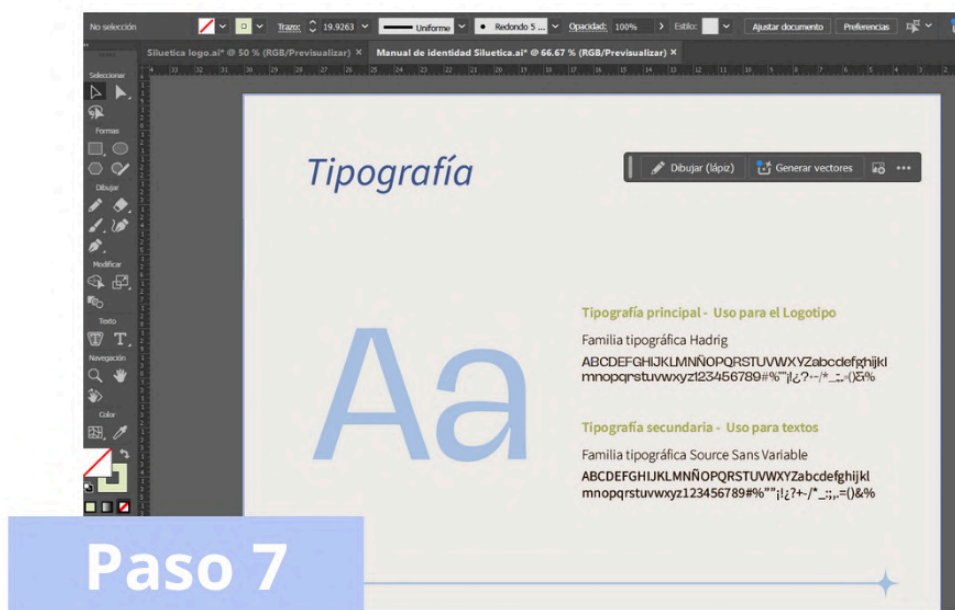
No selección Trazo: 19.9263 Uniforme Redondo 5 ... Opacidad: 100% Estilo: Ajustar documento Preferencias

Siluetica logo.ai* @ 50 % (RGB/Previsualizar) × Manual de identidad Siluetica.ai* @ 66.67 % (RGB/Previsualizar) ×

Seleccionar
Formas
Dibujar
Modificar
Texto
Navegación
Color

Tipografía

Dibujar (lápiz) Generar vectores

Aa

Tipografía principal - Uso para el Logotipo

Familia tipográfica Hadrig

ABCDEFGHIJKLMNÑOPQRSTUVWXYZabcdefghijkl mnopqrstuvwxyz123456789#%""¡!¿?+-/*_:;,.=()&%

Tipografía secundaria - Uso para textos

Familia tipográfica Source Sans Variable

ABCDEFGHIJKLMNÑOPQRSTUVWXYZabcdefghijkl mnopqrstuvwxyz123456789#%""¡!¿?+-/*_:;,.=()&%

Paso 7